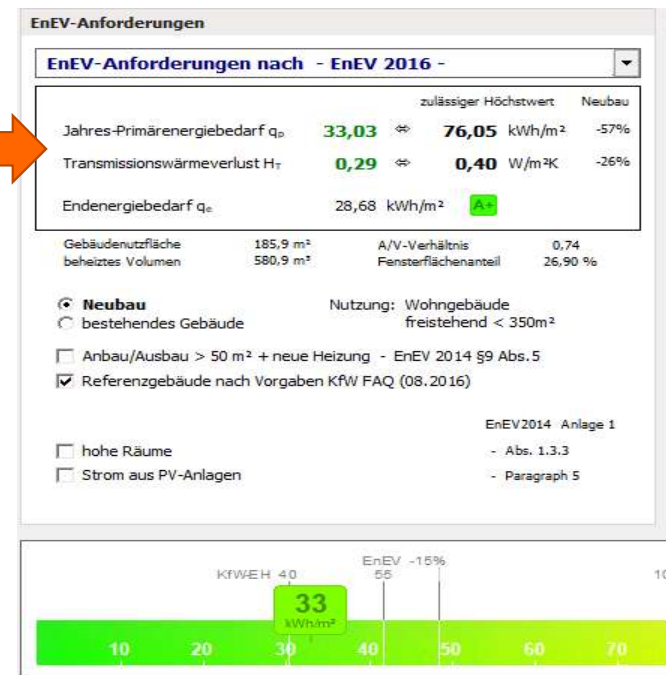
EnEV-Anforderungen

EnEV-Anforderungen nach - EnEV 2016 -

zulässiger Höchstwert Neubau

Jahres-Primärenergiebedarf $q_P$ 33,03 ⇔ 76,05 kWh/m² -57%

Transmissionswärmeverlust $H_T$ 0,29 ⇔ 0,40 W/m²K -26%

Endenergiebedarf $q_e$ 28,68 kWh/m² A+

Gebäudenutzfläche 185,9 m² A/V-Verhältnis 0,74
beheiztes Volumen 580,9 m³ Fensterflächenanteil 26,90 %

Neubau
bestehendes Gebäude

Nutzung: Wohngebäude freistehend < 350m²

Anbau/Ausbau > 50 m² + neue Heizung - EnEV 2014 §9 Abs.5

Referenzgebäude nach Vorgaben KfW FAQ (08.2016)

EnEV2014 Anlage 1

hohe Räume - Abs. 1.3.3

Strom aus PV-Anlagen - Paragraph 5

KfW-EH 40 EnEV -15% 55 10

33 kWh/m²

10 20 30 40 50 60 70